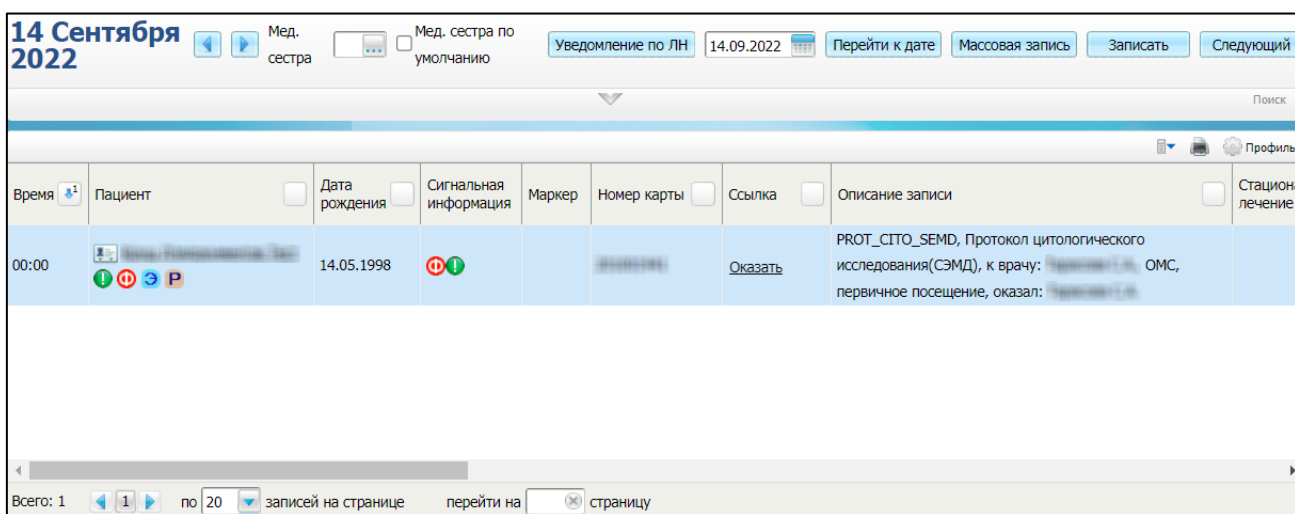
14 Сентября 2022

Мед. сестра

Мед. сестра по умолчанию

Уведомление по ЛН

14.09.2022

Перейти к дате

Массовая запись

Записать

Следующий

Поиск

Профиль

| Время | Пациент | Дата рождения | Сигнальная информация | Маркер | Номер карты | Ссылка | Описание записи | Стациона лечение |
|---|---|---|---|---|---|---|---|---|
| 00:00 | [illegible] Ф Э Р | 14.05.1998 | Ф | | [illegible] | Оказать | PROT_CITO_SEMD, Протокол цитологического исследования(СЭМД), к врачу: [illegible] ОМС, первичное посещение, оказал: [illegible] | |

Всего: 1

1

по 20 записей на странице

перейти на страницу